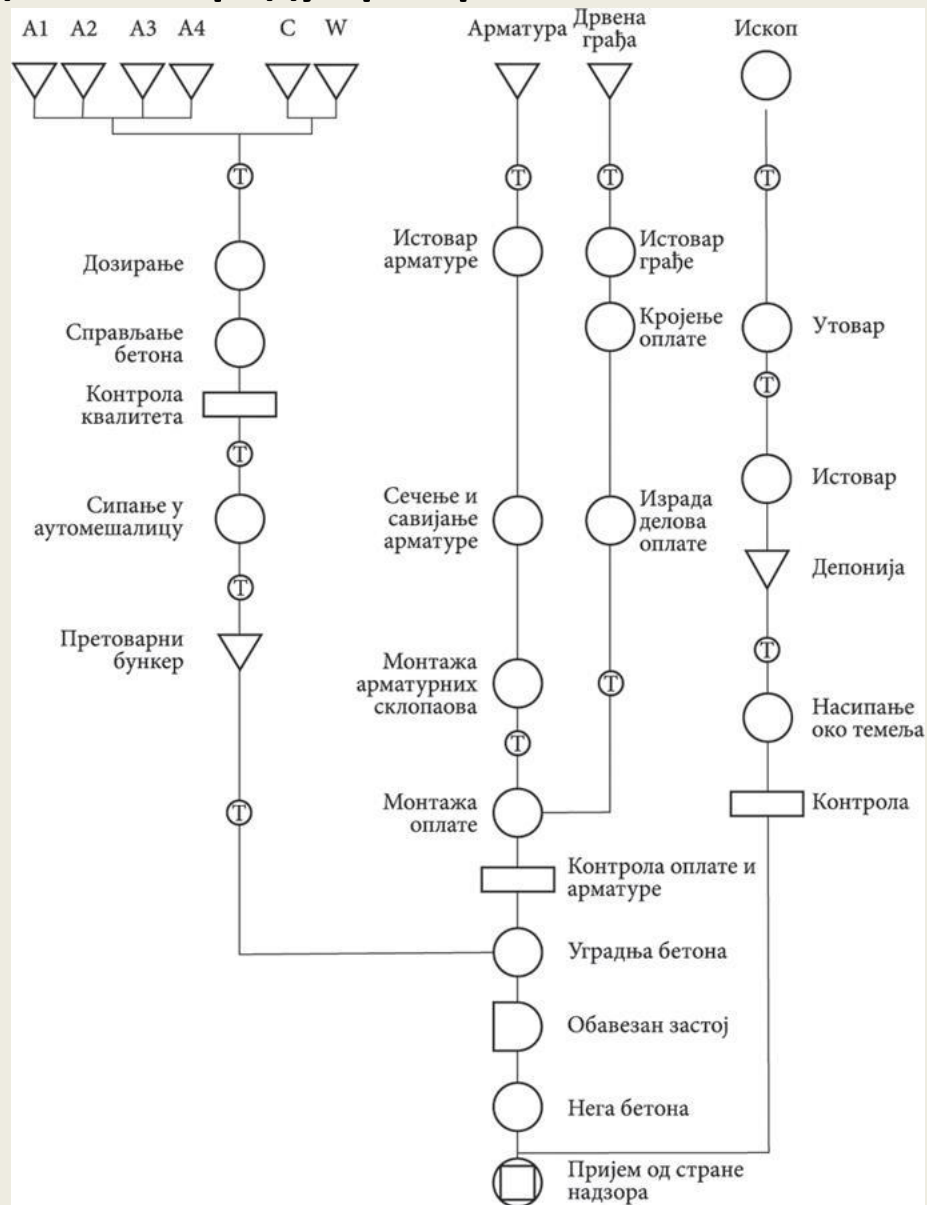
A1 A2 A3 A4 C W

Арматура

Дрвена грађа

Ископ

T

T

T

Истовар арматуре

Истовар грађе

Дозирање

Кројење оплате

Справљање бетона

Утовар

T

Контрола квалитета

T

Истовар

Сипање у аутомешалицу

Сечење и савијање арматуре

Израда делова оплате

Депонија

T

Претоварни бункер

T

Монтажа арматурних склопаова

T

Насипање око темеља

T

T

Монтажа оплате

Контрола

Контрола оплате и арматуре

Уградња бетона

Обавезан застој

Нега бетона

Пријем од стране надзора